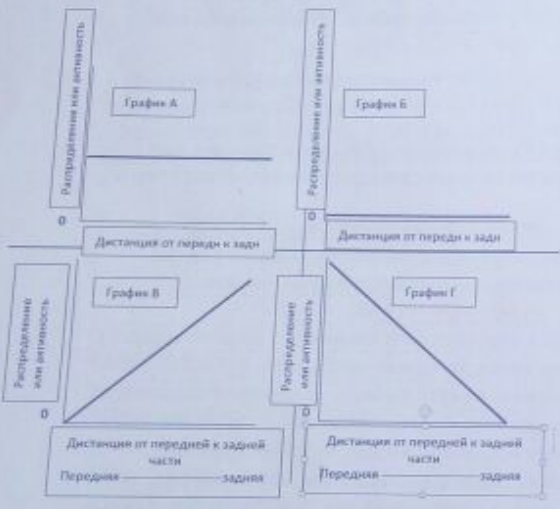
Распределение или активность

График А

0

Дистанция от переди к зади

Распределение или активность

График Б

0

Дистанция от переди к зади

Распределение или активность

График В

0

Дистанция от передней к задней части

Передняя —————— задняя

Распределение или активность

График Г

Дистанция от передней к задней части

Передняя —————— задняя